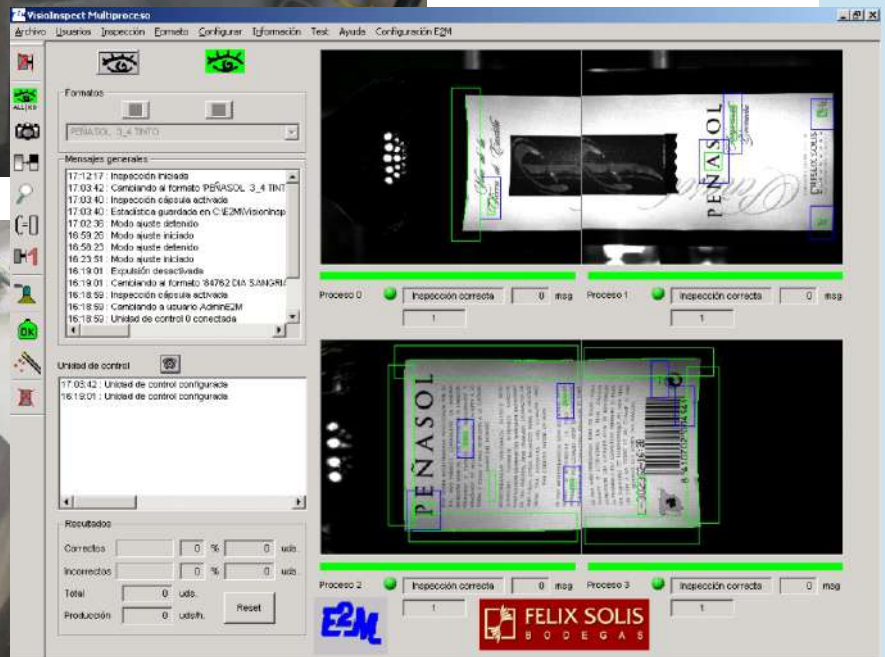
VisioInspect Multiproceso

Archivo Usuarios Inspección Formato Configurar Información Test Ayuda Configuración E2M

ALL/kk

Formatos

PEÑASOL 3_4 TINTO

Mensajes generales

17:12:17 : Inspección iniciada
17:03:42 : Cambiando al formato 'PEÑASOL 3_4 TINT
17:03:40 : Inspección cápsula activada
17:03:40 : Estadística guardada en C:\E2M\VisionInsp
17:02:36 : Modo ajuste detenido
16:59:26 : Modo ajuste iniciado
16:58:23 : Modo ajuste detenido
16:23:51 : Modo ajuste iniciado
16:19:01 : Expulsión desactivada
16:19:01 : Cambiando al formato '84762 DIA SANGRIA
16:18:59 : Inspección cápsula activada
16:18:59 : Cambiando a usuario AdminE2M
16:18:59 : Unidad de control 0 conectada

Unidad de control

17:03:42 : Unidad de control configurada
16:19:01 : Unidad de control configurada

Resultados

Correctos 0 % 0 uds.
Incorrectos 0 % 0 uds.
Total 0 uds.
Producción 0 uds/h.
Reset

PEÑASOL

FELIX SOLIS

Proceso 0 Inspección correcta 0 mseg
1
Proceso 1 Inspección correcta 0 mseg
1

PEÑASOL

Proceso 2 Inspección correcta 0 mseg
1
Proceso 3 Inspección correcta 0 mseg
1

E2M

FELIX SOLIS
BODEGAS